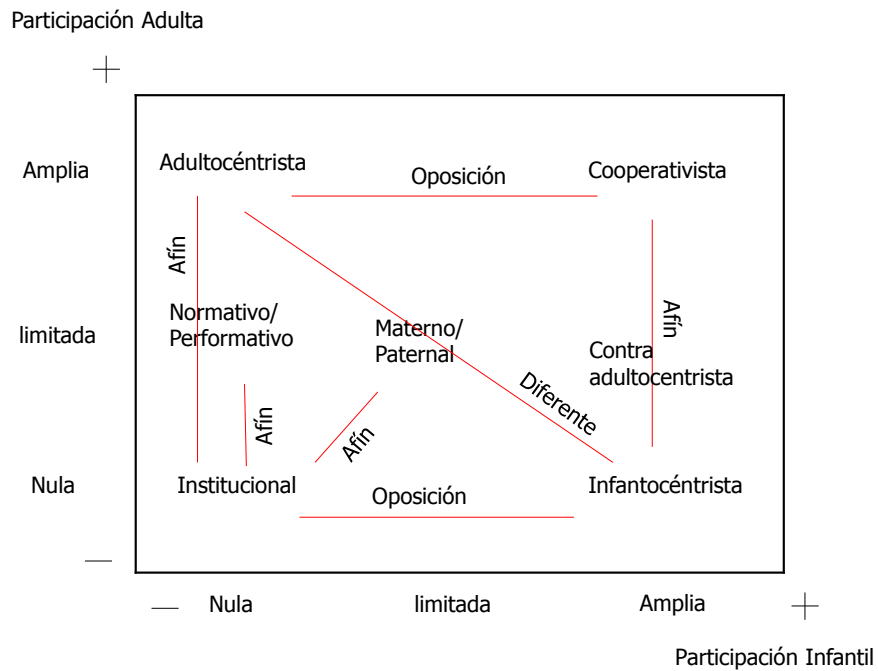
Participación Adulta

+

Amplia

limitada

Nula

—

Adultocéntrista

Oposición

Cooperativista

Afín

Normativo/
Performativo

Materno/
Paternal

Afín

Contra
adultocentrista

Diferente

Afín

Afín

Institucional

Oposición

Infantocéntrista

— Nula

limitada

Amplia +

Participación Infantil